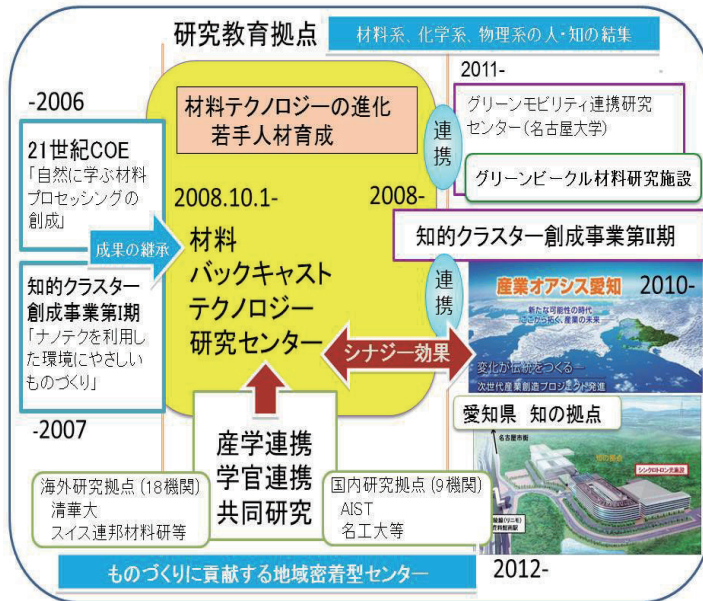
研究教育拠点

材料系、化学系、物理系の人・知の結集

-2006

21世紀COE
「自然に学ぶ材料プロセッシングの創成」

成果の継承

知的クラスター創成事業第I期
「ナノテクを利用した環境にやさしいものづくり」

-2007

材料テクノロジーの進化
若手人材育成

2008.10.1-

2008-

材料
バックキャスト
テクノロジー
研究センター

連携

2011-

グリーンモビリティ連携研究センター（名古屋大学）

グリーンビークル材料研究施設

知的クラスター創成事業第II期

連携

産業オアシス愛知

2010-

新たな可能性の時代 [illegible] 産業の未来

変化が伝統をつくる

次世代産業創造プロジェクト発進

シナジー効果

愛知県　知の拠点

名古屋市

シンクロトロン光施設

産学連携
学官連携
共同研究

海外研究拠点（18機関）
清華大
スイス連邦材料研等

国内研究拠点（9機関）
AIST
名工大等

ものづくりに貢献する地域密着型センター

2012-